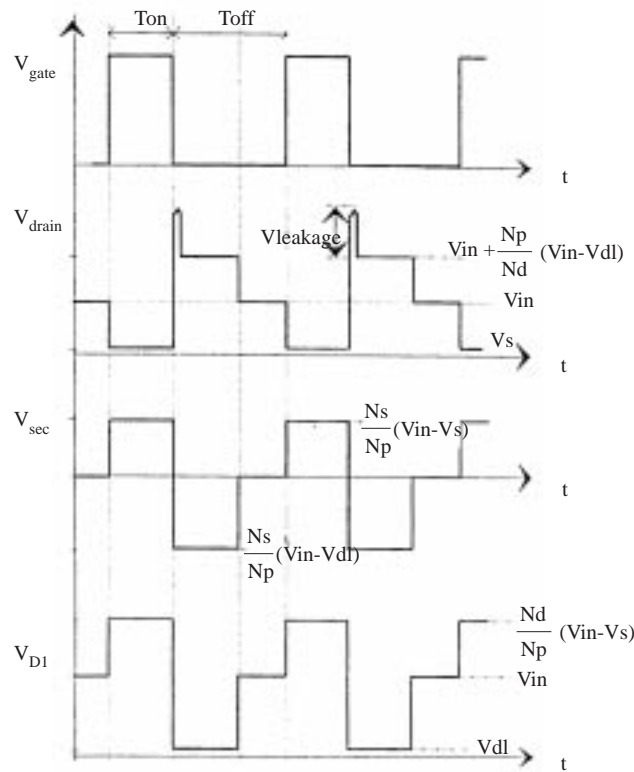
Ton Toff

$V_{gate}$

t

$V_{drain}$

Vleakage

Vin + $\frac{Np}{Nd}$ (Vin-Vdl)

Vin

Vs

t

$V_{sec}$

$\frac{Ns}{Np}$(Vin-Vs)

t

$\frac{Ns}{Np}$(Vin-Vdl)

$V_{D1}$

$\frac{Nd}{Np}$ (Vin-Vs)

Vin

Vdl

t